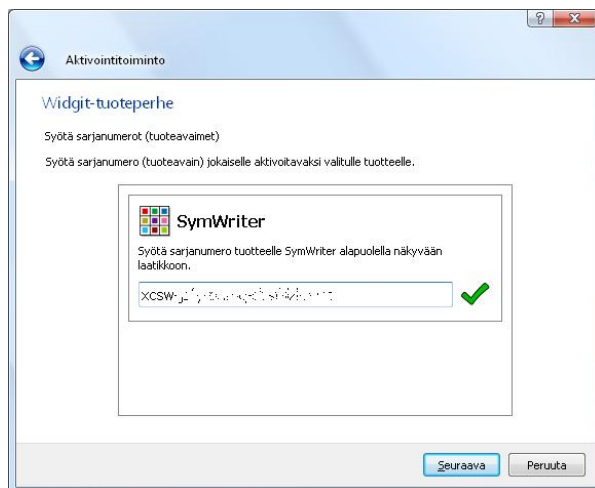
Aktivointitoiminto

Widgit-tuoteperhe

Syötä sarjanumerot (tuoteavaimet)

Syötä sarjanumero (tuoteavain) jokaiselle aktivoitavaksi valitulle tuotteelle.

SymWriter

Syötä sarjanumero tuotteelle SymWriter alapuolella näkyvään laatikkoon.

XCSW-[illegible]

Seuraava

Peruuta